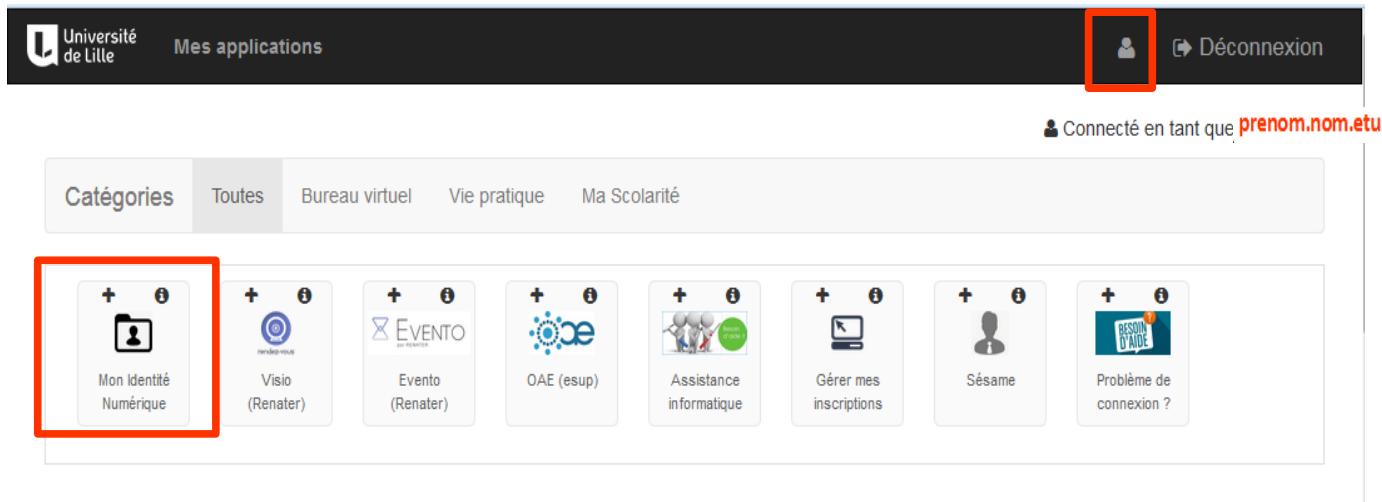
Université de Lille Mes applications

Déconnexion

Connecté en tant que prenom.nom.etu

Catégories Toutes Bureau virtuel Vie pratique Ma Scolarité

Mon Identité Numérique

rendez-vous
Visio (Renater)

EVENTO par RENATER
Evento (Renater)

OAE (esup)

Besoin d'aide ?
Assistance informatique

Gérer mes inscriptions

Sésame

BESOIN D'AIDE
Problème de connexion ?